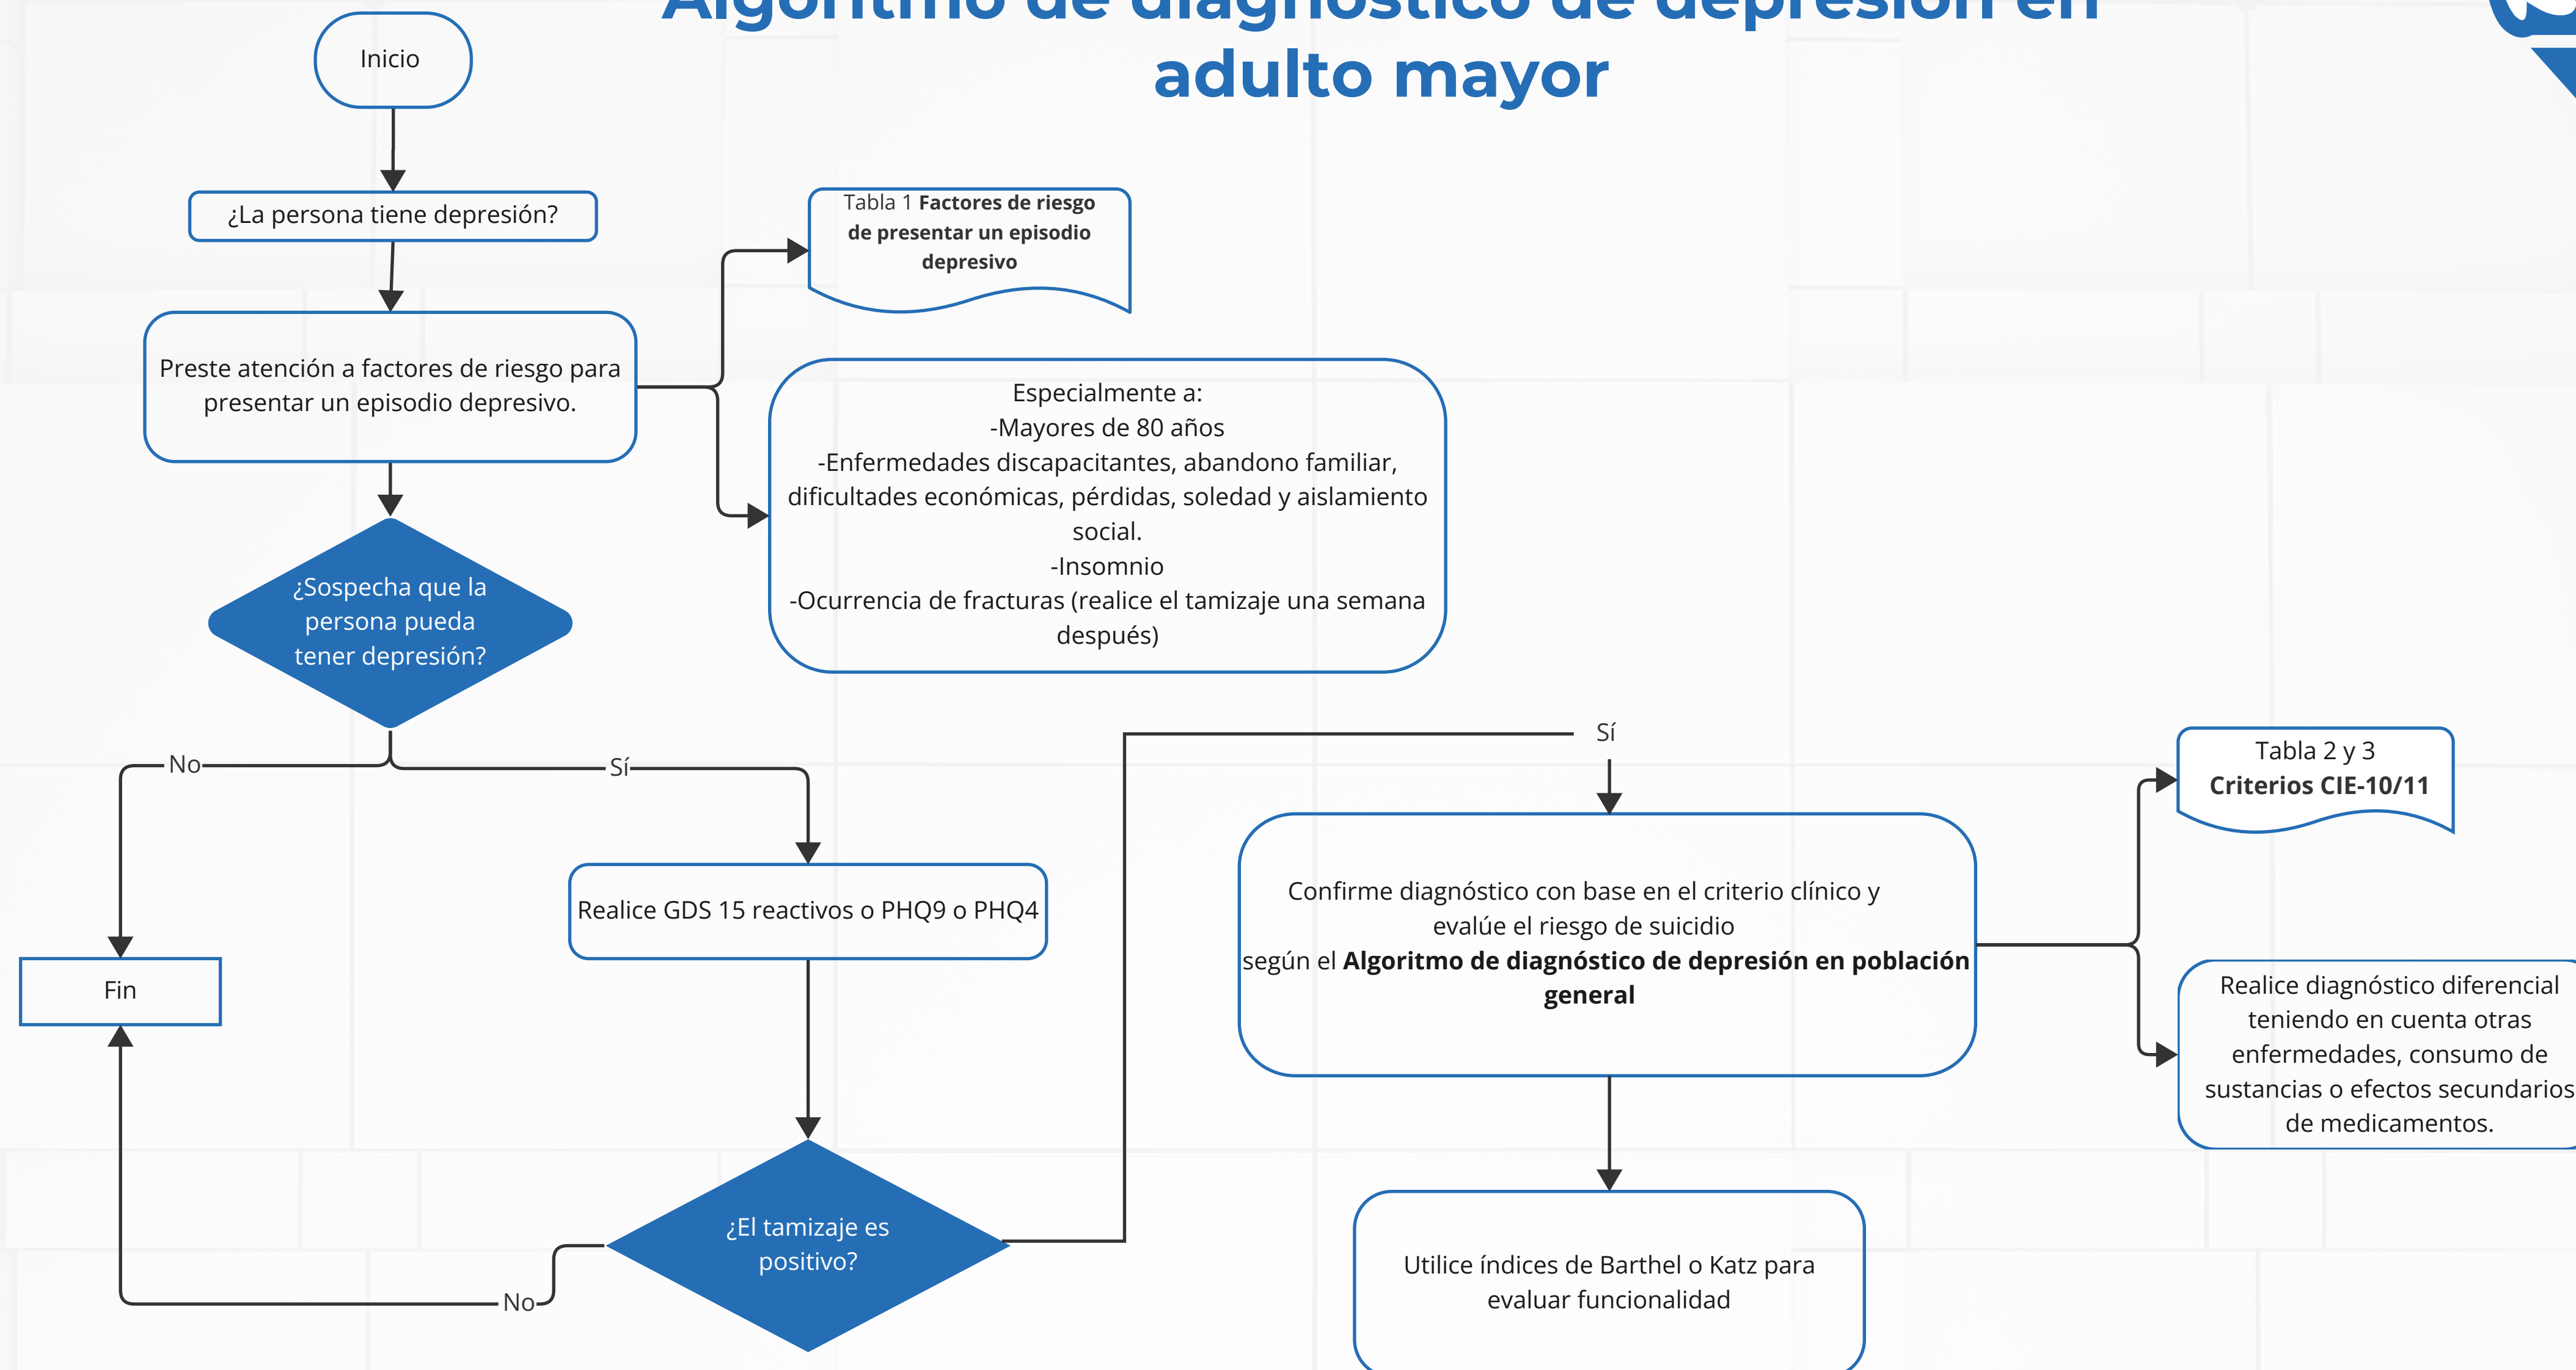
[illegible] adulto mayor

Inicio

¿La persona tiene depresión?

Preste atención a factores de riesgo para presentar un episodio depresivo.

Tabla 1 **Factores de riesgo de presentar un episodio depresivo**

Especialmente a:
-Mayores de 80 años
-Enfermedades discapacitantes, abandono familiar, dificultades económicas, pérdidas, soledad y aislamiento social.
-Insomnio
-Ocurrencia de fracturas (realice el tamizaje una semana después)

¿Sospecha que la persona pueda tener depresión?

No

Sí

Fin

Realice GDS 15 reactivos o PHQ9 o PHQ4

¿El tamizaje es positivo?

No

Sí

Confirme diagnóstico con base en el criterio clínico y evalúe el riesgo de suicidio según el **Algoritmo de diagnóstico de depresión en población general**

Tabla 2 y 3
**Criterios CIE-10/11**

Realice diagnóstico diferencial teniendo en cuenta otras enfermedades, consumo de sustancias o efectos secundarios de medicamentos.

Utilice índices de Barthel o Katz para evaluar funcionalidad